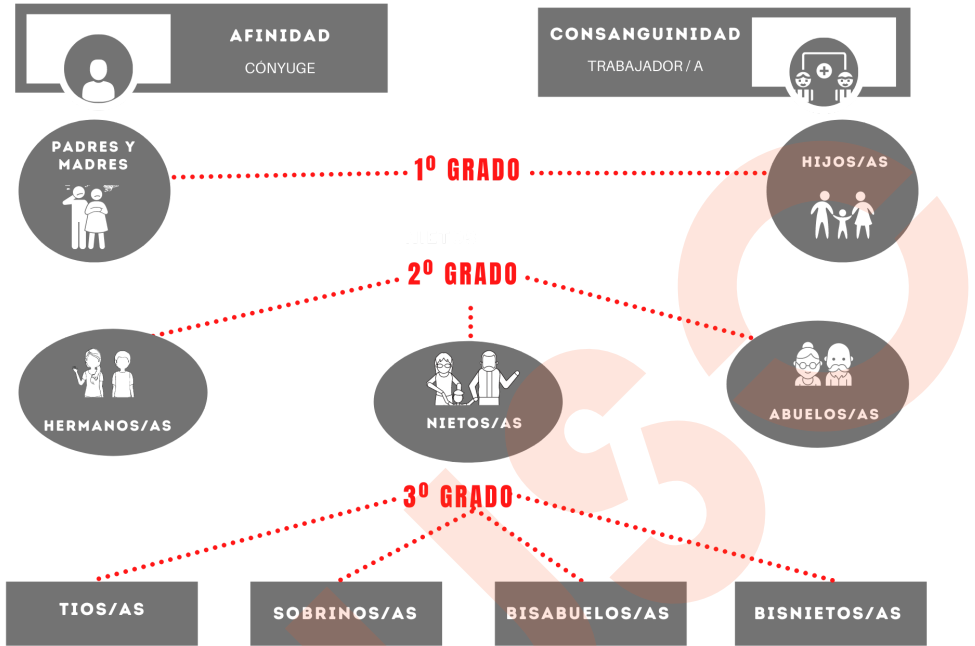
AFINIDAD
CÓNYUGE

CONSANGUINIDAD
TRABAJADOR / A

PADRES Y MADRES

$1^{0}$ GRADO

HIJOS/AS

$2^{0}$ GRADO

HERMANOS/AS

NIETOS/AS

ABUELOS/AS

$3^{0}$ GRADO

TIOS/AS

SOBRINOS/AS

BISABUELOS/AS

BISNIETOS/AS